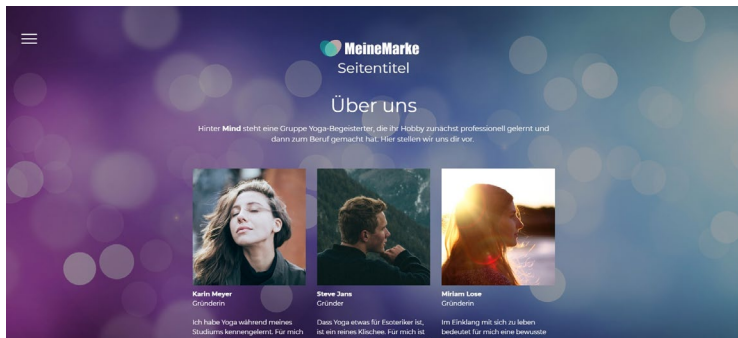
MeineMarke
Seitentitel

Über uns

Hinter **Mind** steht eine Gruppe Yoga-Begeisterter, die ihr Hobby zunächst professionell gelernt und dann zum Beruf gemacht hat. Hier stellen wir uns dir vor.

Karin Meyer
Gründerin

Ich habe Yoga während meines Studiums kennengelernt. Für mich

Steve Jans
Gründer

Dass Yoga etwas für Esoteriker ist, ist ein reines Klischee. Für mich ist

Miriam Lose
Gründerin

Im Einklang mit sich zu leben bedeutet für mich eine bewusste